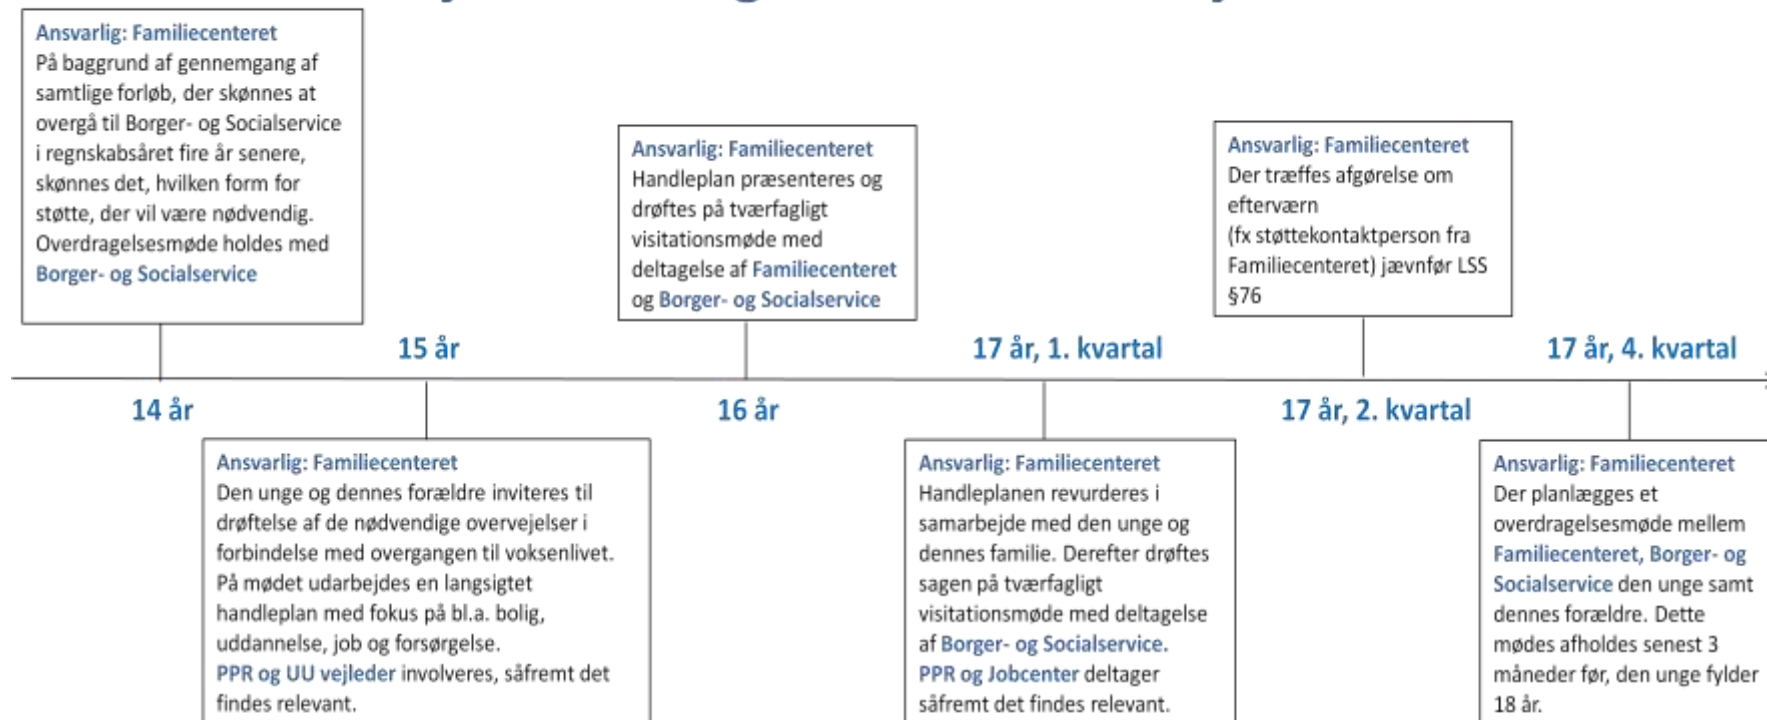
Ansvarlig: Familiecenteret
På baggrund af gennemgang af samtlige forløb, der skønnes at overgå til Borger- og Socialservice i regnskabsåret fire år senere, skønnes det, hvilken form for støtte, der vil være nødvendig. Overdragelsesmøde holdes med Borger- og Socialservice

Ansvarlig: Familiecenteret
Handleplan præsenteres og drøftes på tværfagligt visitationsmøde med deltagelse af Familiecenteret og Borger- og Socialservice

Ansvarlig: Familiecenteret
Der træffes afgørelse om efterværn
(fx støttekontaktperson fra Familiecenteret) jævnfør LSS §76

15 år

17 år, 1. kvartal

17 år, 4. kvartal

14 år

16 år

17 år, 2. kvartal

Ansvarlig: Familiecenteret
Den unge og dennes forældre inviteres til drøftelse af de nødvendige overvejelser i forbindelse med overgangen til voksenlivet. På mødet udarbejdes en langsigtet handleplan med fokus på bl.a. bolig, uddannelse, job og forsørgelse.
PPR og UU vejleder involveres, såfremt det findes relevant.

Ansvarlig: Familiecenteret
Handleplanen revurderes i samarbejde med den unge og dennes familie. Derefter drøftes sagen på tværfagligt visitationsmøde med deltagelse af Borger- og Socialservice.
PPR og Jobcenter deltager såfremt det findes relevant.

Ansvarlig: Familiecenteret
Der planlægges et overdragelsesmøde mellem Familiecenteret, Borger- og Socialservice den unge samt dennes forældre. Dette mødes afholdes senest 3 måneder før, den unge fylder 18 år.